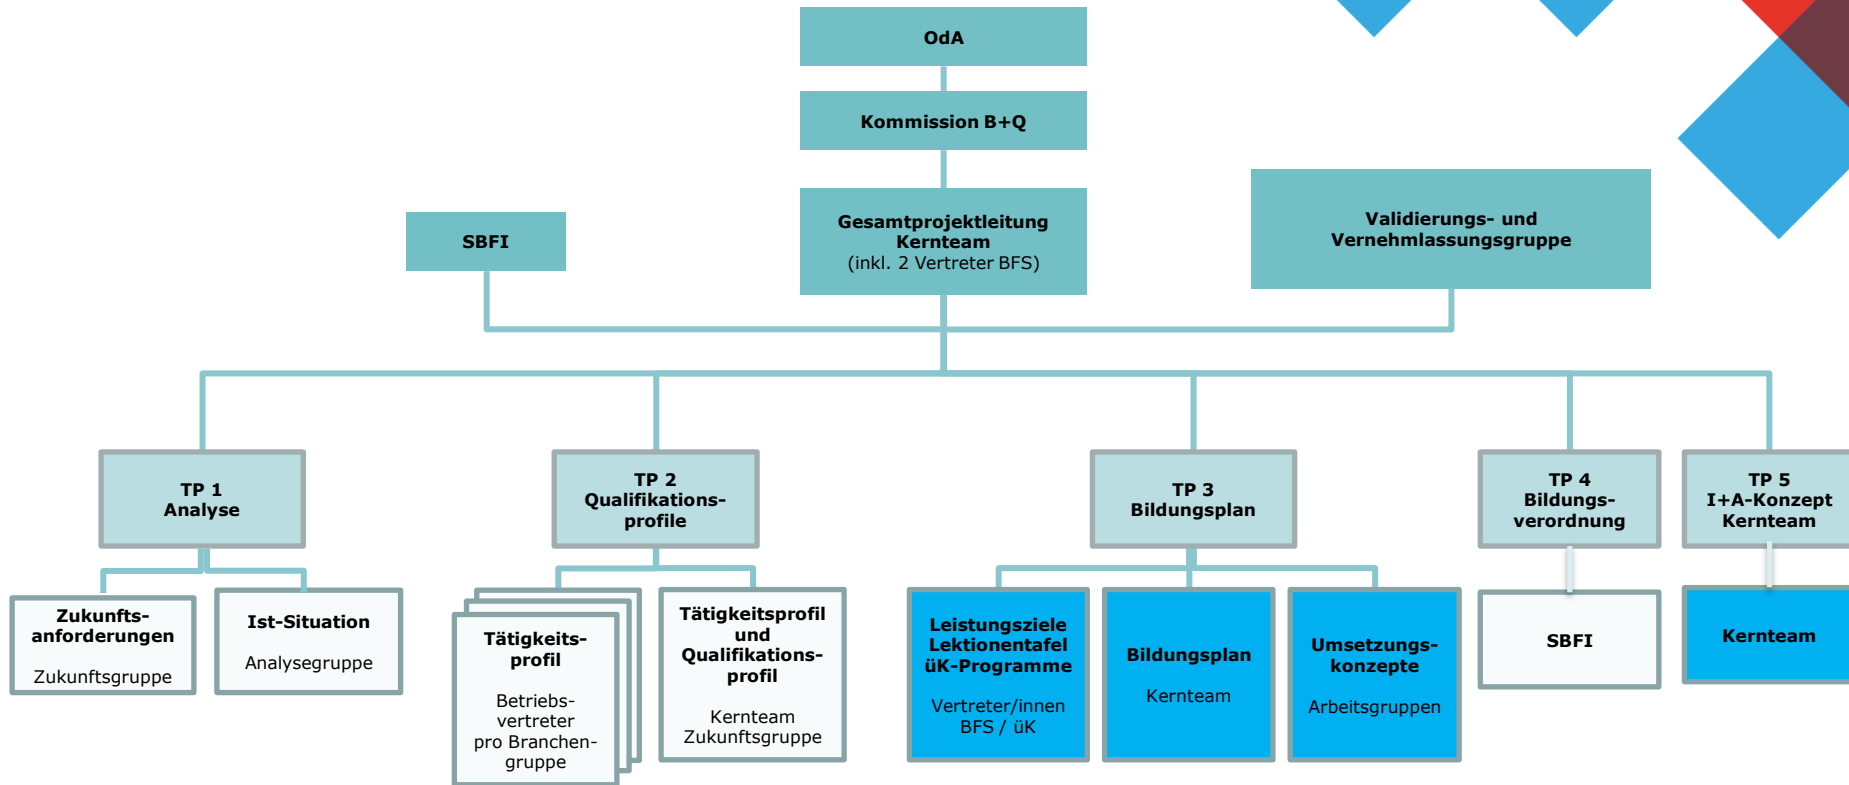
OdA

Kommission B+Q

SBFI

Gesamtprojektleitung Kernteam (inkl. 2 Vertreter BFS)

Validierungs- und Vernehmlassungsgruppe

TP 1 Analyse

Zukunftsanforderungen

Zukunftsgruppe

Ist-Situation

Analysegruppe

TP 2 Qualifikationsprofile

Tätigkeitsprofil

Betriebsvertreter pro Branchengruppe

Tätigkeitsprofil und Qualifikationsprofil

Kernteam Zukunftsgruppe

TP 3 Bildungsplan

Leistungsziele Lektionentafel üK-Programme

Vertreter/innen BFS / üK

Bildungsplan

Kernteam

Umsetzungskonzepte

Arbeitsgruppen

TP 4 Bildungsverordnung

SBFI

TP 5 I+A-Konzept Kernteam

Kernteam